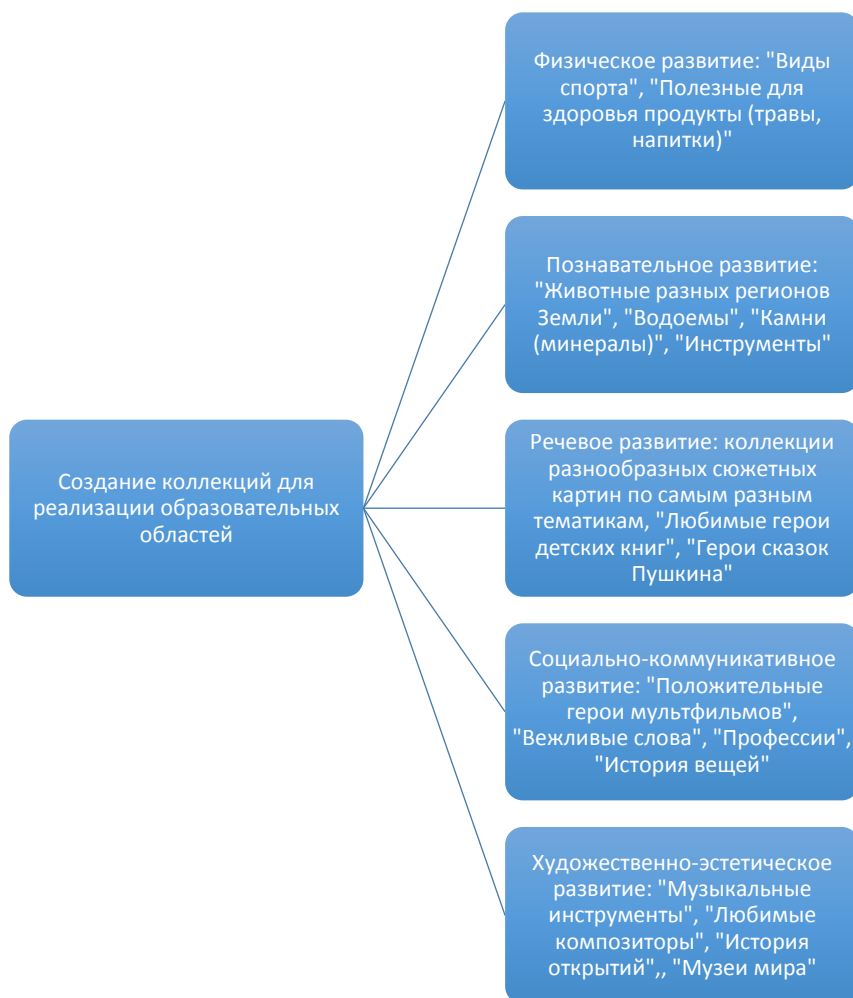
Создание коллекций для реализации образовательных областей

Физическое развитие: "Виды спорта", "Полезные для здоровья продукты (травы, напитки)"

Познавательное развитие: "Животные разных регионов Земли", "Водоемы", "Камни (минералы)", "Инструменты"

Речевое развитие: коллекции разнообразных сюжетных картин по самым разным тематикам, "Любимые герои детских книг", "Герои сказок Пушкина"

Социально-коммуникативное развитие: "Положительные герои мультфильмов", "Вежливые слова", "Профессии", "История вещей"

Художественно-эстетическое развитие: "Музыкальные инструменты", "Любимые композиторы", "История открытий",, "Музеи мира"